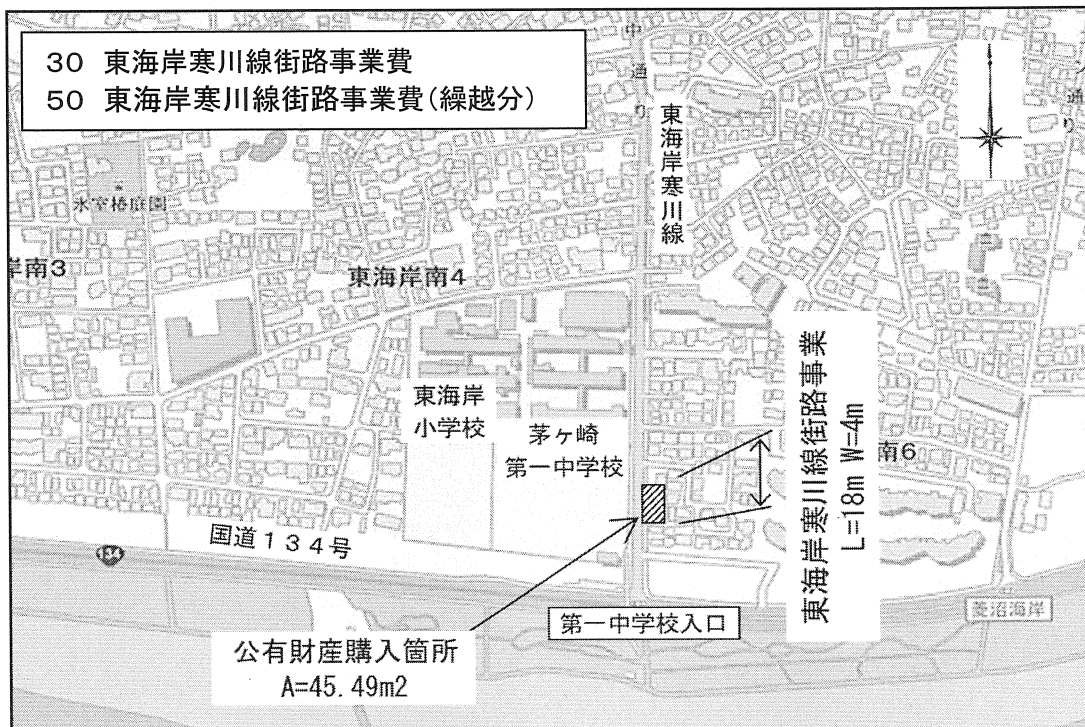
30 東海岸寒川線街路事業費
50 東海岸寒川線街路事業費(繰越分)

中
通
り

東海岸寒川線

通
り

水室椿庭園

岸南3

東海岸南4

東海岸小学校

茅ヶ崎第一中学校

南6

東海岸寒川線街路事業
L=18m W=4m

国道134号

134

菱沼海岸

第一中学校入口

公有財産購入箇所
A=45.49m2